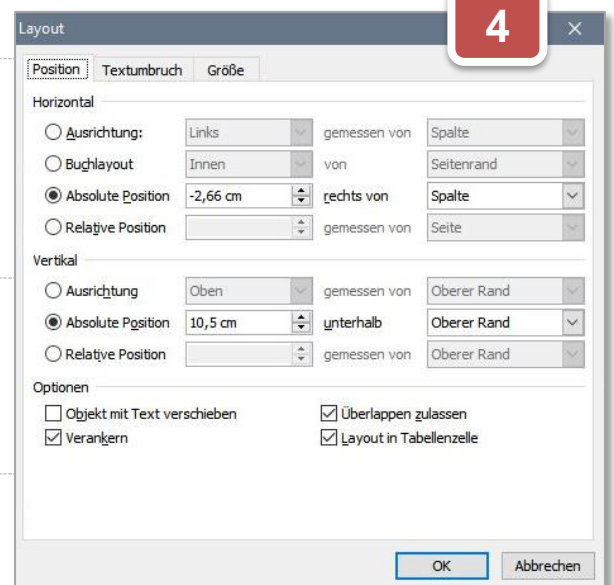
Layout

4

Position | Textumbruch | Größe

Horizontal

Ausrichtung: | Links | gemessen von | Spalte

Buchlayout | Innen | von | Seitenrand

Absolute Position | -2,66 cm | rechts von | Spalte

Relative Position | | gemessen von | Seite

Vertikal

Ausrichtung | Oben | gemessen von | Oberer Rand

Absolute Position | 10,5 cm | unterhalb | Oberer Rand

Relative Position | | gemessen von | Oberer Rand

Optionen

Objekt mit Text verschieben

Überlappen zulassen

Verankern

Layout in Tabellenzelle

OK

Abbrechen